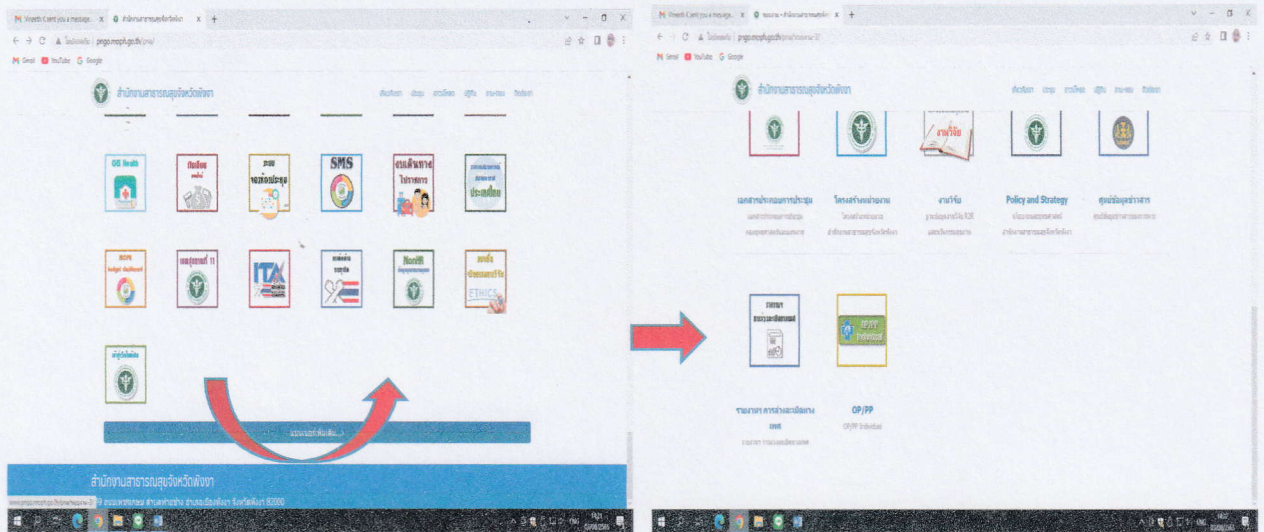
M Wreath Card you a message X สำนักงานสาธารณสุขจังหวัดพังงา X +

pngo.moph.go.th

M Gmail YouTube Google

สำนักงานสาธารณสุขจังหวัดพังงา

OE Health

SMS

ITA

NoniR

ETHICS

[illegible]

สำนักงานสาธารณสุขจังหวัดพังงา

M Wreath Card you a message X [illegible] X +

pngo.moph.go.th

M Gmail YouTube Google

สำนักงานสาธารณสุขจังหวัดพังงา

งานวิจัย

เอกสารประกอบการประชุม

โครงสร้างหน่วยงาน

งานวิจัย

Policy and Strategy

ศูนย์ข้อมูลข่าวสาร

รายงาน การร่างละเมิดทาง เพศ

OP/PP

OP/PP Individual